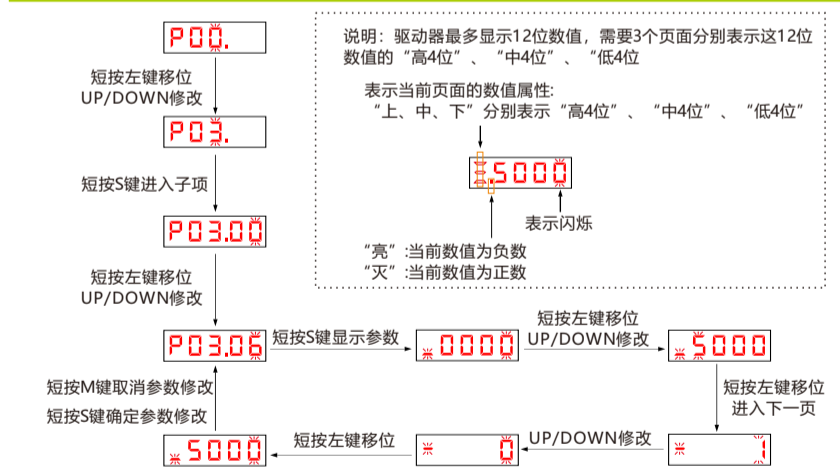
P00.

短按左键移位
UP/DOWN修改

P03.

短按S键进入子项

P03.00

短按左键移位
UP/DOWN修改

P03.06

短按S键显示参数

0000

短按左键移位
UP/DOWN修改

5000

短按左键移位
进入下一页

1

UP/DOWN修改

0

短按左键移位

5000

短按M键取消参数修改
短按S键确定参数修改

说明：驱动器最多显示12位数值，需要3个页面分别表示这12位数值的“高4位”、“中4位”、“低4位

表示当前页面的数值属性:
“上、中、下”分别表示“高4位”、“中4位”、“低4位”

5000

表示闪烁

“亮”:当前数值为负数
“灭”:当前数值为正数